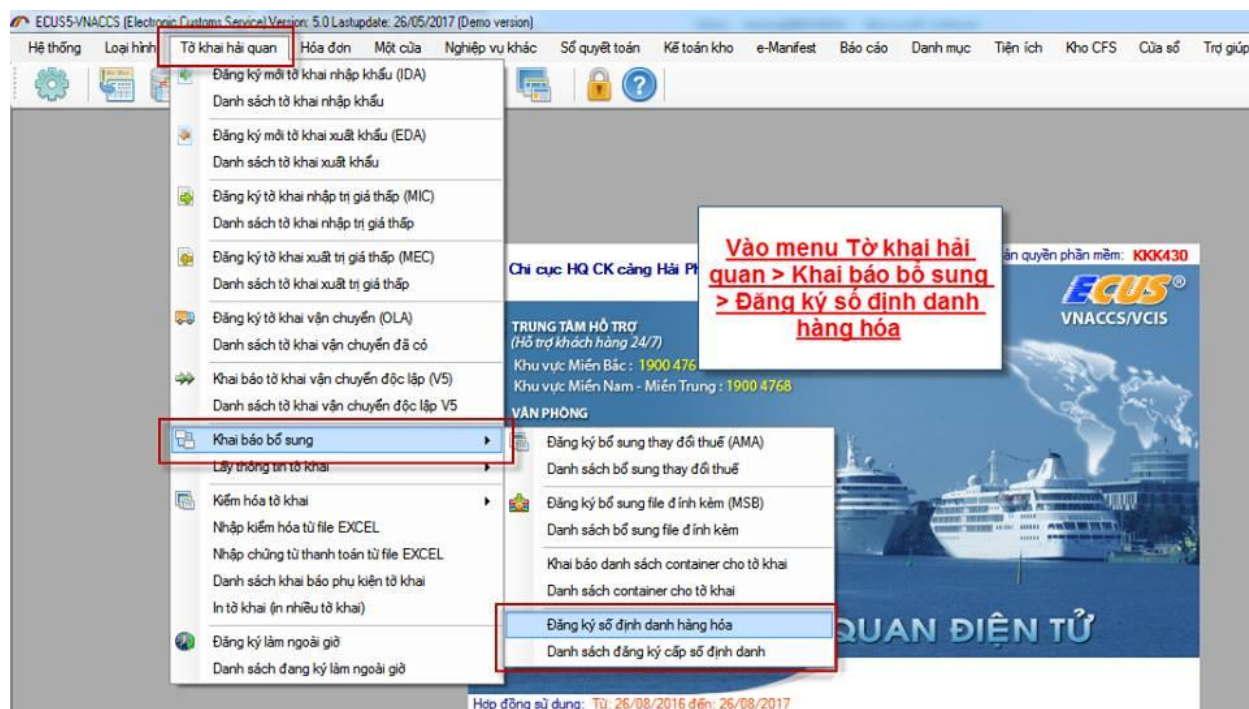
ECUS5-VNACCS (Electronic Customs Service) Version: 5.0 Lastupdate: 26/05/2017 (Demo version)

Hệ thống | Loại hình | Tờ khai hải quan | Hóa đơn | Một cửa | Nghiệp vụ khác | Sổ quyết toán | Kế toán kho | e-Manifest | Báo cáo | Danh mục | Tiện ích | Kho CFS | Cửa sổ | Trợ giúp

Đăng ký mới tờ khai nhập khẩu (IDA)
Danh sách tờ khai nhập khẩu
Đăng ký mới tờ khai xuất khẩu (EDA)
Danh sách tờ khai xuất khẩu
Đăng ký tờ khai nhập trị giá thấp (MIC)
Danh sách tờ khai nhập trị giá thấp
Đăng ký tờ khai xuất trị giá thấp (MEC)
Danh sách tờ khai xuất trị giá thấp
Đăng ký tờ khai vận chuyển (OLA)
Danh sách tờ khai vận chuyển đã có
Khai báo tờ khai vận chuyển độc lập (V5)
Danh sách tờ khai vận chuyển độc lập V5
Khai báo bổ sung
Lấy thông tin tờ khai
Kiểm hóa tờ khai
Nhập kiểm hóa từ file EXCEL
Nhập chứng từ thanh toán từ file EXCEL
Danh sách khai báo phụ kiện tờ khai
In tờ khai (in nhiều tờ khai)
Đăng ký làm ngoài giờ
Danh sách đang ký làm ngoài giờ

Đăng ký bổ sung thay đổi thuế (AMA)
Danh sách bổ sung thay đổi thuế
Đăng ký bổ sung file đính kèm (MSB)
Danh sách bổ sung file đính kèm
Khai báo danh sách container cho tờ khai
Danh sách container cho tờ khai
Đăng ký số định danh hàng hóa
Danh sách đăng ký cấp số định danh

Vào menu Tờ khai hải quan > Khai báo bổ sung > Đăng ký số định danh hàng hóa

Chi cục HQ CK cảng Hải Ph
ản quyền phần mềm: KKK430
ECUS®
VNACCS/VCIS
TRUNG TÂM HỖ TRỢ
(Hỗ trợ khách hàng 24/7)
Khu vực Miền Bắc: 1900 476
Khu vực Miền Nam - Miền Trung: 1900 4768
VĂN PHÒNG
QUAN ĐIỆN TỬ
Hợp đồng sử dụng: Từ: 26/08/2016 đến: 26/08/2017